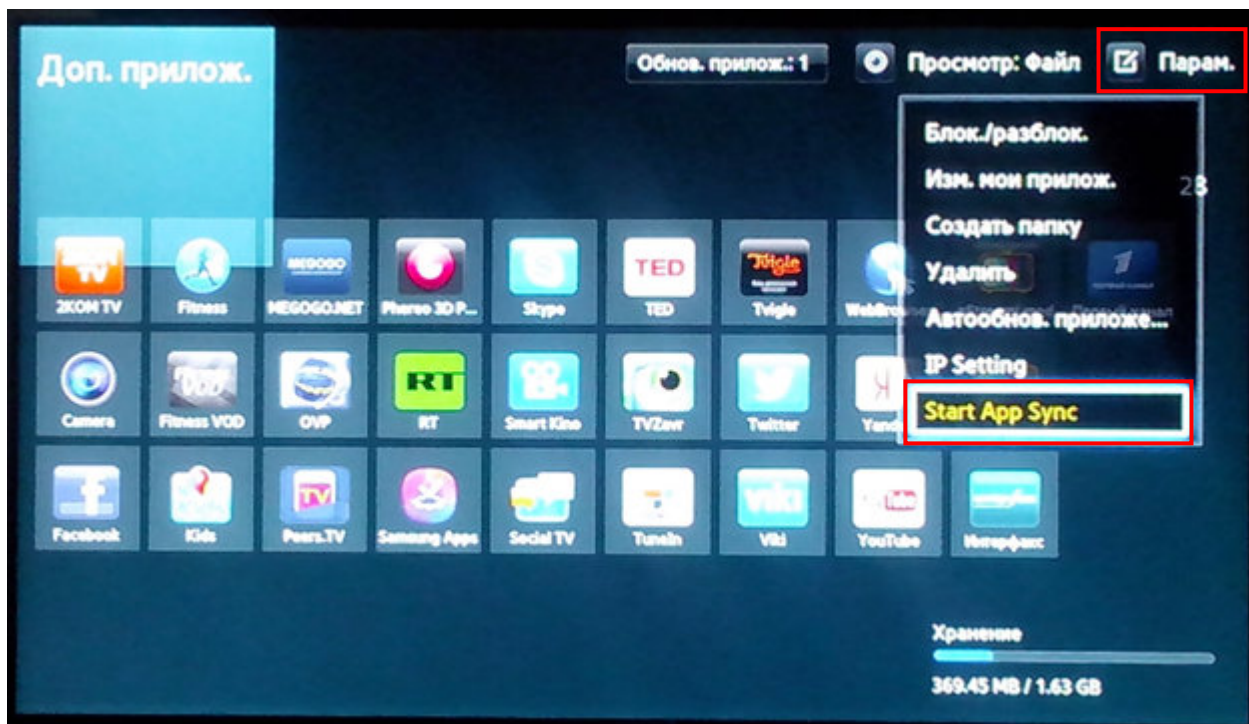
Доп. прилож.

Обнов. прилож.: 1

Просмотр: Файл

Парам.

Блок./разблок.

Изм. мои прилож.

Создать папку

Удалить

Автообнов. приложе...

IP Setting

Start App Sync

23

TV
2KOM TV

Fitness

MEGOGO
MEGOGO.NET

Phereo 3D P...

Skype

TED
TED

Tvigle
Tvigle

WebBro

Camera

VOD
Fitness VOD

OVP

RT
RT

Smart Kino

TVZavr

Twitter

Я
Yand

Facebook

Kids

TV
Peers.TV

Samsung Apps

Social TV

TuneIn

viki
Viki

YouTube

Интерфакс

Хранение

369.45 MB / 1.63 GB